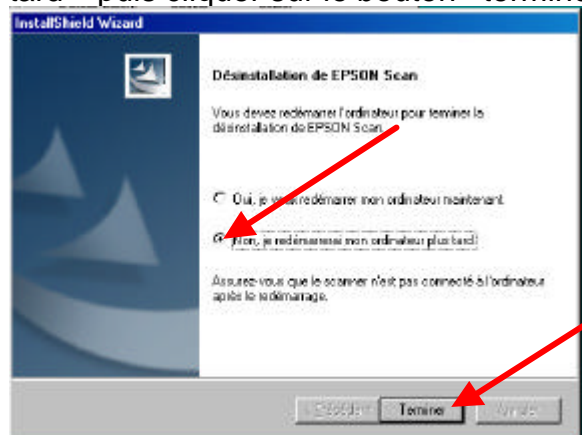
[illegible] puis cliquez sur le bouton "Terminer"

InstallShield Wizard

Désinstallation de EPSON Scan

Vous devez redémarrer l'ordinateur pour terminer la désinstallation de EPSON Scan.

Oui, je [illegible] redémarrer mon ordinateur maintenant.

Non, je redémarrerai mon ordinateur plus tard.

Assurez-vous que le scanner n'est pas connecté à l'ordinateur après le redémarrage.

< Précédent

Terminer

Annuler